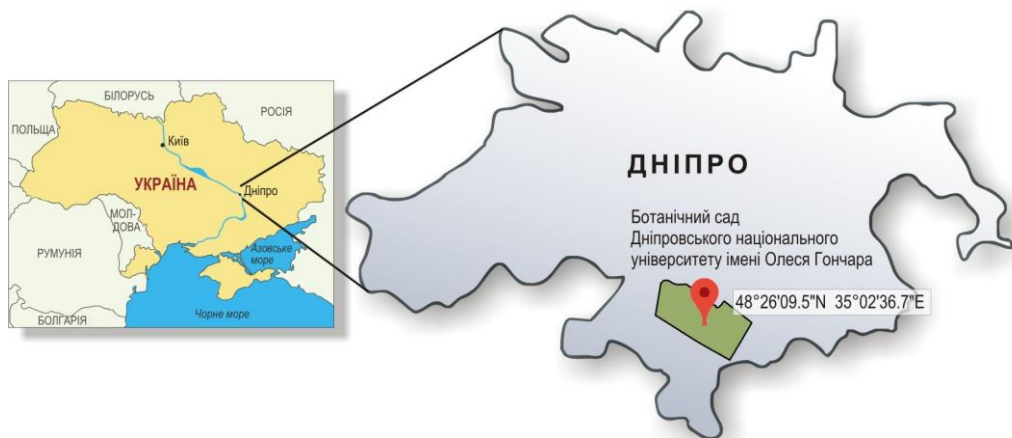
БІЛОРУСЬ
РОСІЯ
ПОЛЬЩА
Київ
УКРАЇНА
Дніпро
МОЛДОВА
РУМУНІЯ
Азовське море
Чорне море
БОЛГАРІЯ

ДНІПРО

Ботанічний сад Дніпровського національного університету імені Олеся Гончара

48°26'09.5"N 35°02'36.7"E